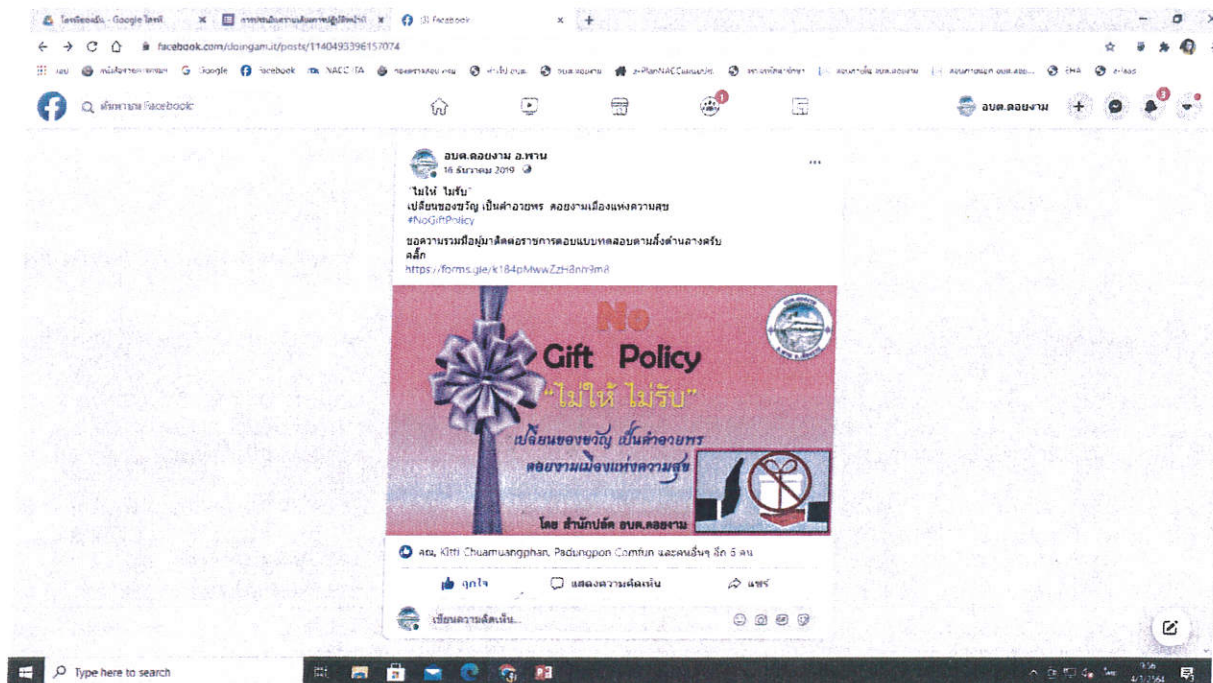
ไดรฟ์ของฉัน - Google ไดรฟ์ × การประเมินความเสี่ยงการรู้เห็นฯ × (3) Facebook × +

facebook.com/doingam.it/posts/1140493396157074

แอป หน้าแรก Google Facebook NACC ITA

Q ค้นหาบน Facebook

อบต.ดอยงาม

อบต.ดอยงาม อ.พาน
16 ธันวาคม 2019

"ไม่ให้ ไม่รับ"
เปลี่ยนของขวัญ เป็นคำอวยพร ดอยงามเมืองแห่งความสุข
#NoGiftPolicy

ขอความร่วมมือผู้มาติดต่อราชการตอบแบบทดสอบตามลิ้งค์ด้านล่างครับ คลิ๊ก
https://forms.gle/k184pMwwZzH8nn9m8

No
Gift Policy
"ไม่ให้ ไม่รับ"
เปลี่ยนของขวัญ เป็นคำอวยพร
ดอยงามเมืองแห่งความสุข
โดย สำนักปลัด อบต.ดอยงาม

คุณ, Kitti Chuamuangphan, Padungpon Comfun และคนอื่นๆ อีก 6 คน

ถูกใจ แสดงความคิดเห็น แชร์

เขียนความคิดเห็น...

Type here to search